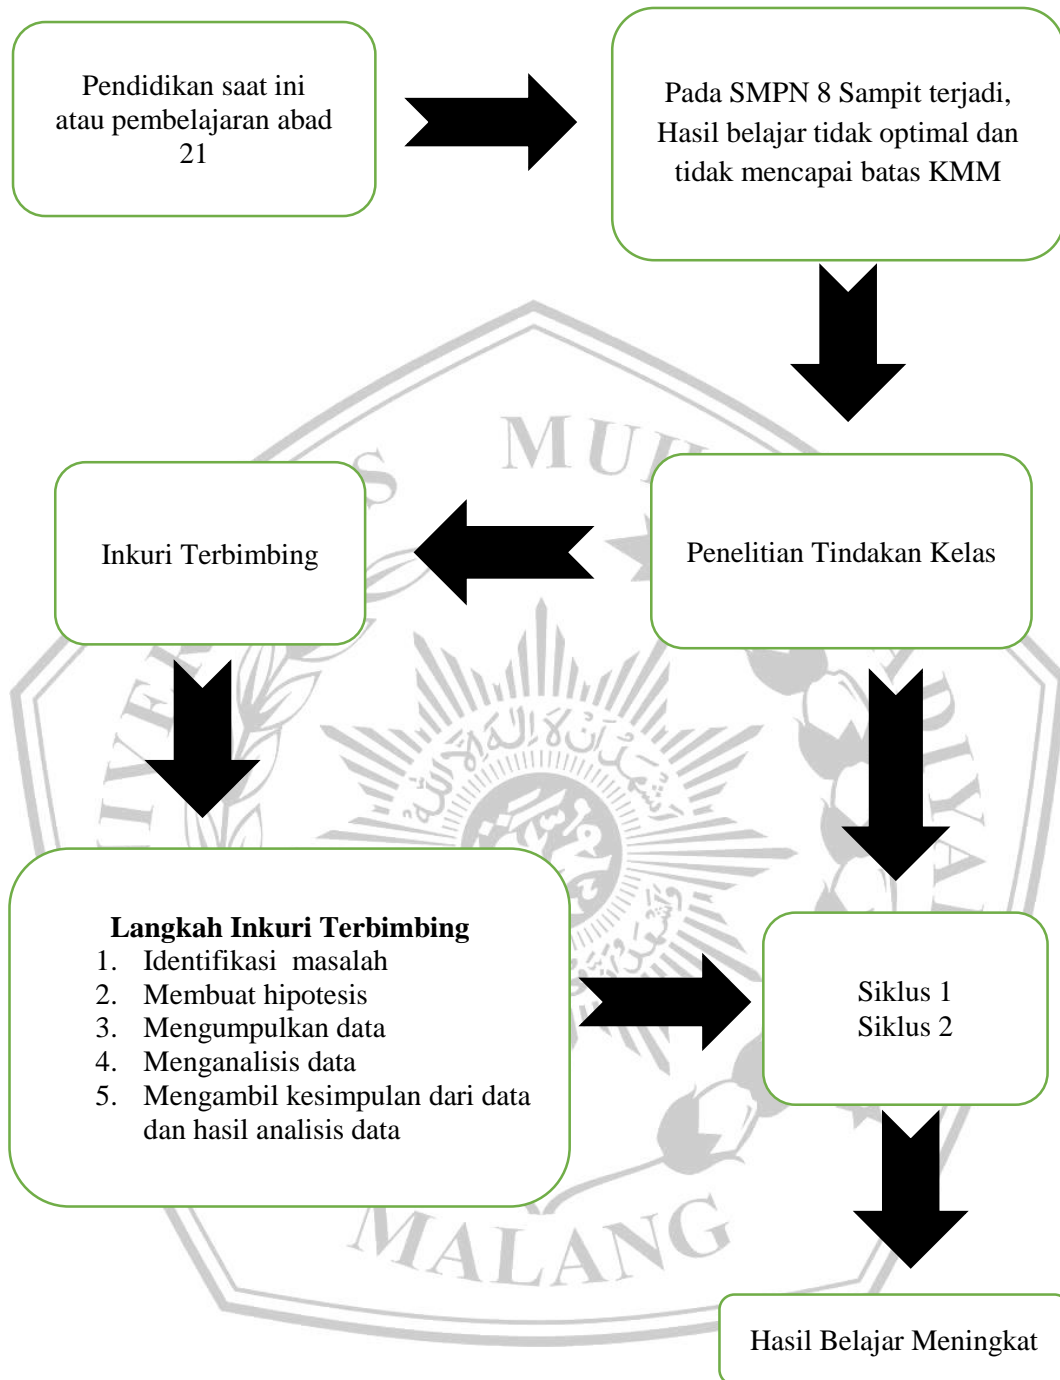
Pendidikan saat ini atau pembelajaran abad 21

Pada SMPN 8 Sampit terjadi, Hasil belajar tidak optimal dan tidak mencapai batas KMM

Penelitian Tindakan Kelas

Inkuri Terbimbing

Langkah Inkuri Terbimbing
1. Identifikasi masalah
2. Membuat hipotesis
3. Mengumpulkan data
4. Menganalisis data
5. Mengambil kesimpulan dari data dan hasil analisis data

Siklus 1
Siklus 2

Hasil Belajar Meningkat

MU
MALANG